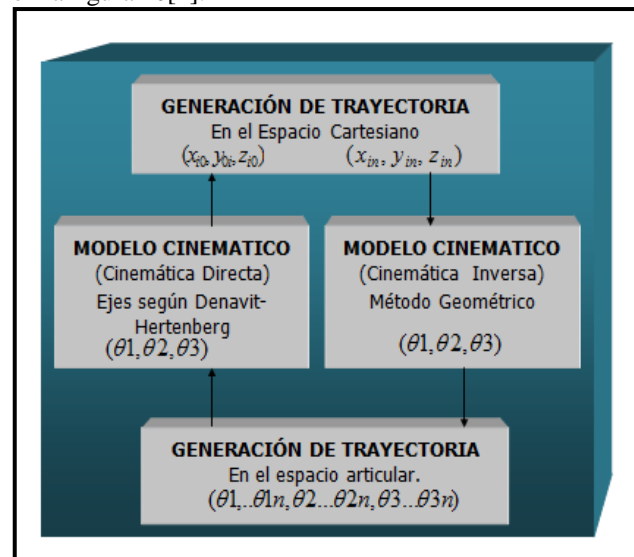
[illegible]

GENERACIÓN DE TRAYECTORIA
En el Espacio Cartesiano
$(x_{i0}, y_{0i}, z_{i0})$ $(x_{in}, y_{in}, z_{in})$

MODELO CINEMATICO
(Cinemática Directa)
Ejes según Denavit-Hertenberg
$(\theta 1, \theta 2, \theta 3)$

MODELO CINEMATICO
(Cinemática Inversa)
Método Geométrico
$(\theta 1, \theta 2, \theta 3)$

GENERACIÓN DE TRAYECTORIA
En el espacio articular.
$(\theta 1, ..\theta 1n, \theta 2 ... \theta 2n, \theta 3 ... \theta 3n)$